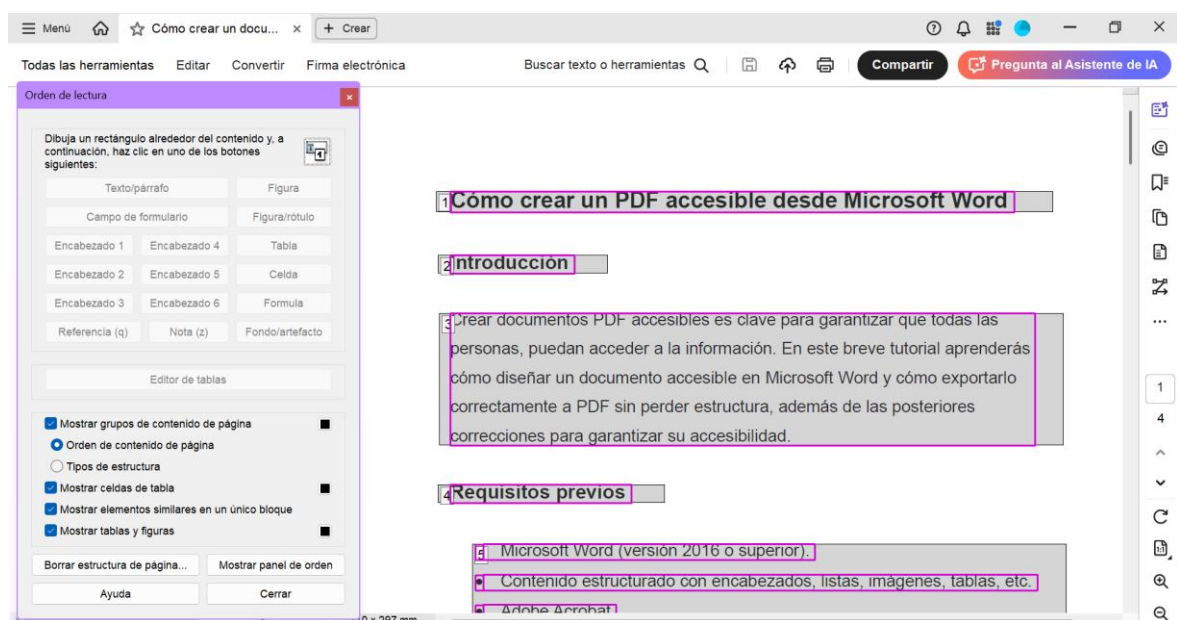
Menú Cómo crear un docu... × + Crear

Todas las herramientas Editar Convertir Firma electrónica Buscar texto o herramientas Compartir Pregunta al Asistente de IA

Orden de lectura ×

Dibuja un rectángulo alrededor del contenido y, a continuación, haz clic en uno de los botones siguientes:

Texto/párrafo Figura
Campo de formulario Figura/rótulo
Encabezado 1 Encabezado 4 Tabla
Encabezado 2 Encabezado 5 Celda
Encabezado 3 Encabezado 6 Formula
Referencia (q) Nota (z) Fondo/artefacto

Editor de tablas

Mostrar grupos de contenido de página
Orden de contenido de página
Tipos de estructura
Mostrar celdas de tabla
Mostrar elementos similares en un único bloque
Mostrar tablas y figuras

Borrar estructura de página... Mostrar panel de orden
Ayuda Cerrar

1 Cómo crear un PDF accesible desde Microsoft Word

2 Introducción

3 Crear documentos PDF accesibles es clave para garantizar que todas las personas, puedan acceder a la información. En este breve tutorial aprenderás cómo diseñar un documento accesible en Microsoft Word y cómo exportarlo correctamente a PDF sin perder estructura, además de las posteriores correcciones para garantizar su accesibilidad.

4 Requisitos previos

5 Microsoft Word (versión 2016 o superior).
• Contenido estructurado con encabezados, listas, imágenes, tablas, etc.
• Adobe Acrobat

1
4